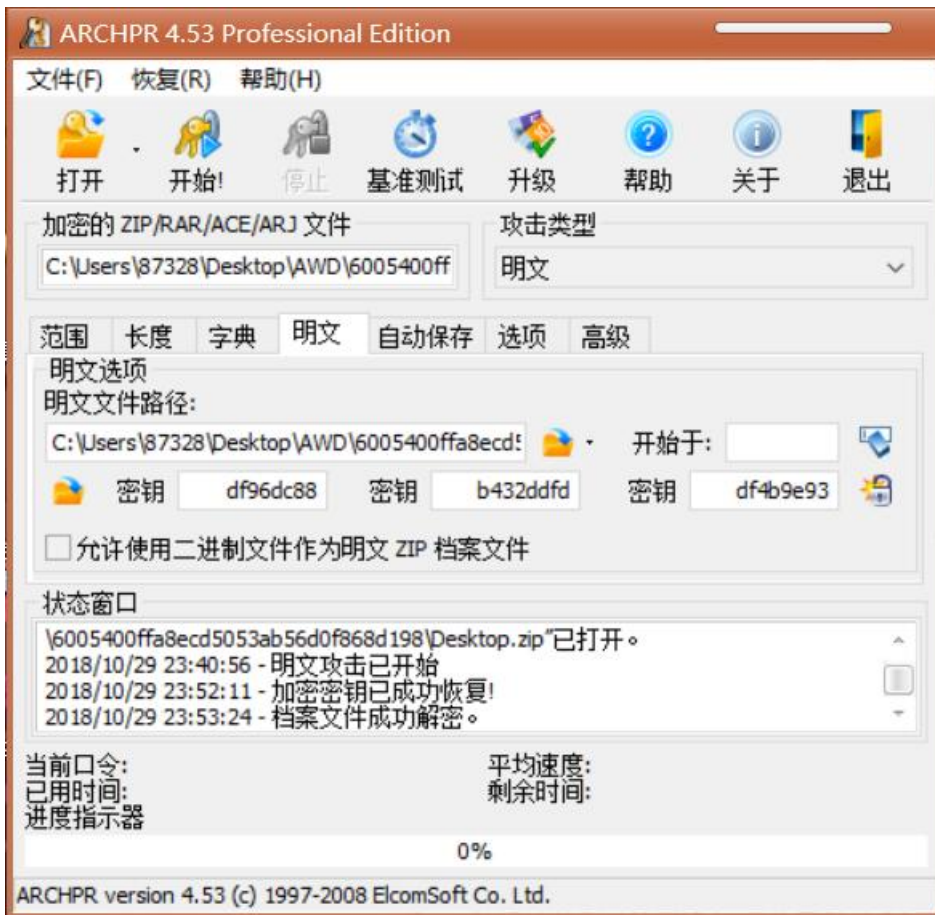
ARCHPR 4.53 Professional Edition

文件(F) 恢复(R) 帮助(H)

打开 开始! 停止 基准测试 升级 帮助 关于 退出

加密的 ZIP/RAR/ACE/ARJ 文件
C:\Users\87328\Desktop\AWD\6005400ff

攻击类型
明文

范围 长度 字典 明文 自动保存 选项 高级

明文选项
明文文件路径:
C:\Users\87328\Desktop\AWD\6005400ffa8ecd5
开始于:
密钥 df96dc88 密钥 b432ddfd 密钥 df4b9e93

允许使用二进制文件作为明文 ZIP 档案文件

状态窗口
\6005400ffa8ecd5053ab56d0f868d198\Desktop.zip"已打开。
2018/10/29 23:40:56 - 明文攻击已开始
2018/10/29 23:52:11 - 加密密钥已成功恢复!
2018/10/29 23:53:24 - 档案文件成功解密。

当前口令:
已用时间:
进度指示器
平均速度:
剩余时间:

0%

ARCHPR version 4.53 (c) 1997-2008 ElcomSoft Co. Ltd.